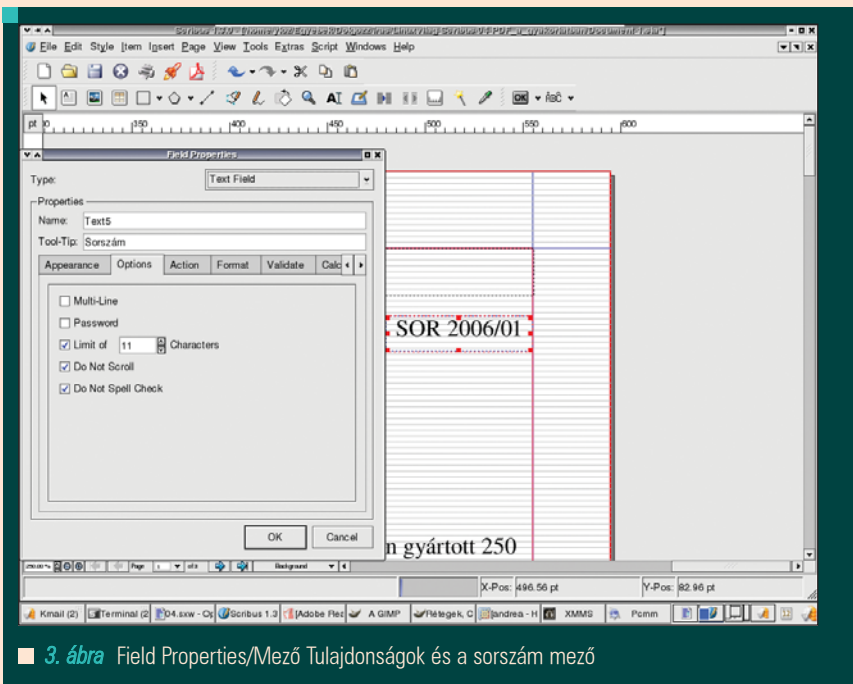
File Edit Style Item Insert Page View Tools Extras Script Windows Help

pt 350 400 450 500 550 600

Field Properties

Type: Text Field

Properties

Name: Text5

Tool-Tip: Sorszám

Appearance Options Action Format Validate Calc

Multi-Line

Password

Limit of 11 Characters

Do Not Scroll

Do Not Spell Check

OK Cancel

SOR 2006/01

n gyártott 250

X-Pos: 496.56 pt Y-Pos: 82.96 pt

Kmail (2) Terminal (2) 04.sxw - O Scribus 1.3 [Adobe Re: A GIMP Rétegek, C andrea - H XMMS Pcmm

3. ábra Field Properties/Mező Tulajdonságok és a sorszám mező